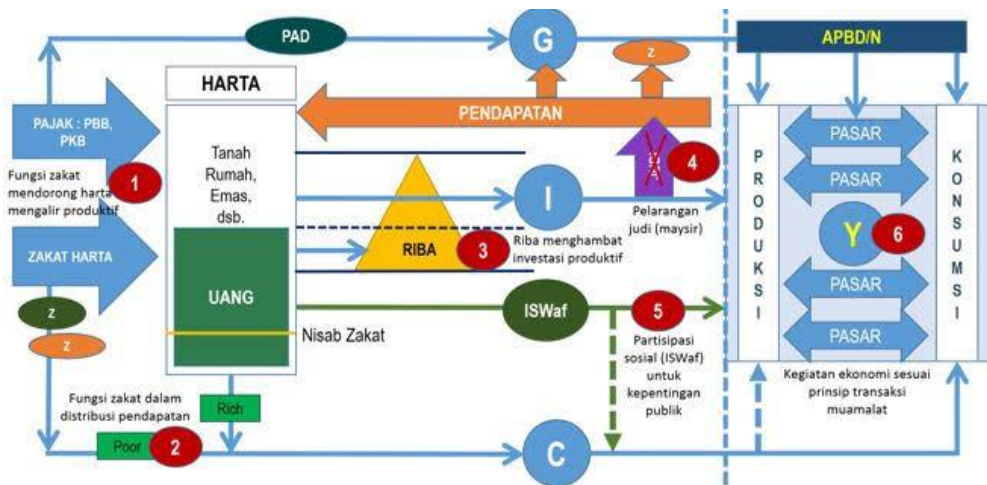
PAD

G

APBD/N

Z

HARTA

PENDAPATAN

PAJAK : PBB, PKB

Fungsi zakat mendorong harta mengalir produktif

1

Tanah Rumah, Emas, dsb.

I

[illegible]

4

Pelarangan judi (maysir)

ZAKAT HARTA

RIBA

3

Riba menghambat investasi produktif

UANG

ISWaf

5

Partisipasi sosial (ISWaf) untuk kepentingan publik

Z

Z

Nisab Zakat

Fungsi zakat dalam distribusi pendapatan

Rich

Poor

2

C

P R O D U K S I

PASAR

PASAR

Y

6

PASAR

PASAR

K O N S U M S I

Kegiatan ekonomi sesuai prinsip transaksi muamalat